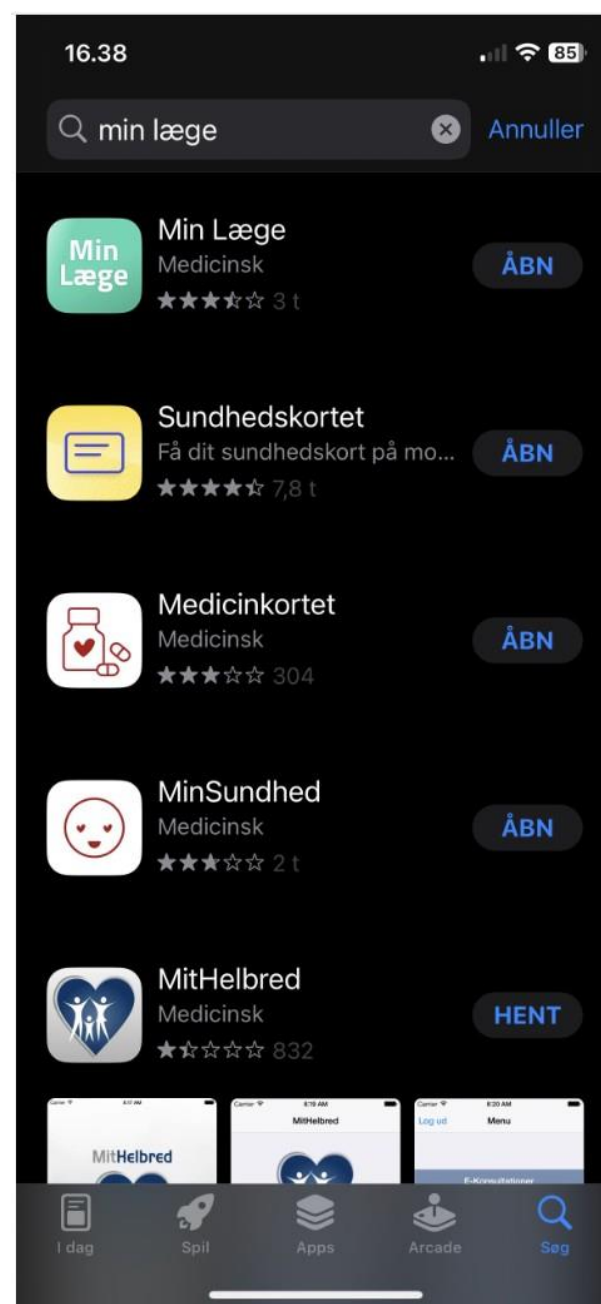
16.38

85

min læge

Annuller

Min Læge

Min Læge
Medicinsk
★★★☆☆ 3 t

ÅBN

Sundhedskortet
Få dit sundhedskort på mo...
★★★★☆ 7,8 t

ÅBN

Medicinkortet
Medicinsk
★★★☆☆ 304

ÅBN

MinSundhed
Medicinsk
★★★☆☆ 2 t

ÅBN

MitHelbred
Medicinsk
★☆☆☆☆ 832

HENT

Carrier 4:17 AM

MitHelbred

Carrier 6:19 AM

MitHelbred

Carrier 6:20 AM

Log ud Menu

E-Konsultationer

I dag Spil Apps Arcade Søg